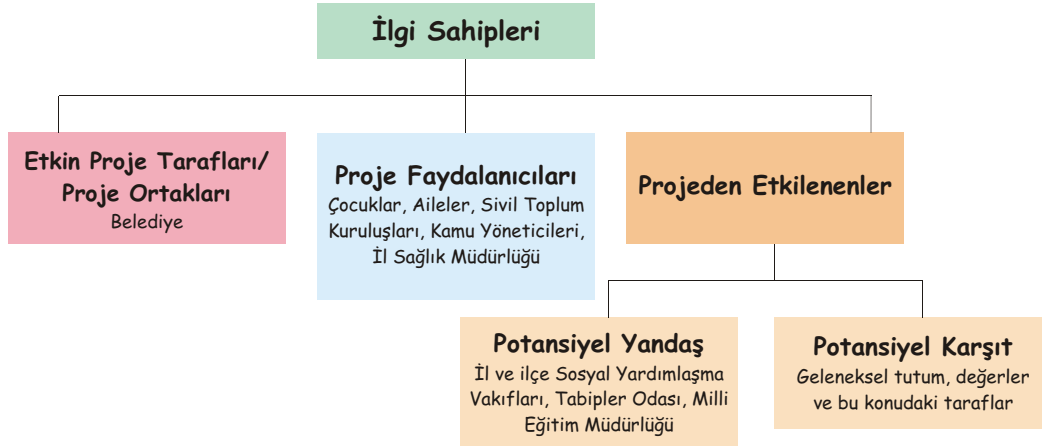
İlgi Sahipleri

Etkin Proje Tarafları/ Proje Ortakları
Belediye

Proje Faydalanıcıları
Çocuklar, Aileler, Sivil Toplum Kuruluşları, Kamu Yöneticileri, İl Sağlık Müdürlüğü

Projeden Etkilenenler

Potansiyel Yandaş
İl ve ilçe Sosyal Yardımlaşma Vakıfları, Tabipler Odası, Milli Eğitim Müdürlüğü

Potansiyel Karşıt
Geleneksel tutum, değerler ve bu konudaki taraflar